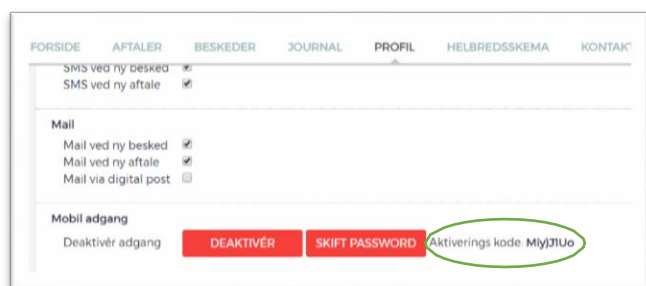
FORSIDE AFTALER BESKEDER JOURNAL PROFIL HELBREDSSKEMA KONTAKT

SMS ved ny besked
SMS ved ny aftale

Mail
Mail ved ny besked
Mail ved ny aftale
Mail via digital post

Mobil adgang
Deaktivér adgang DEAKTIVÉR SKIFT PASSWORD Aktiverings kode: MlyJ1Uo